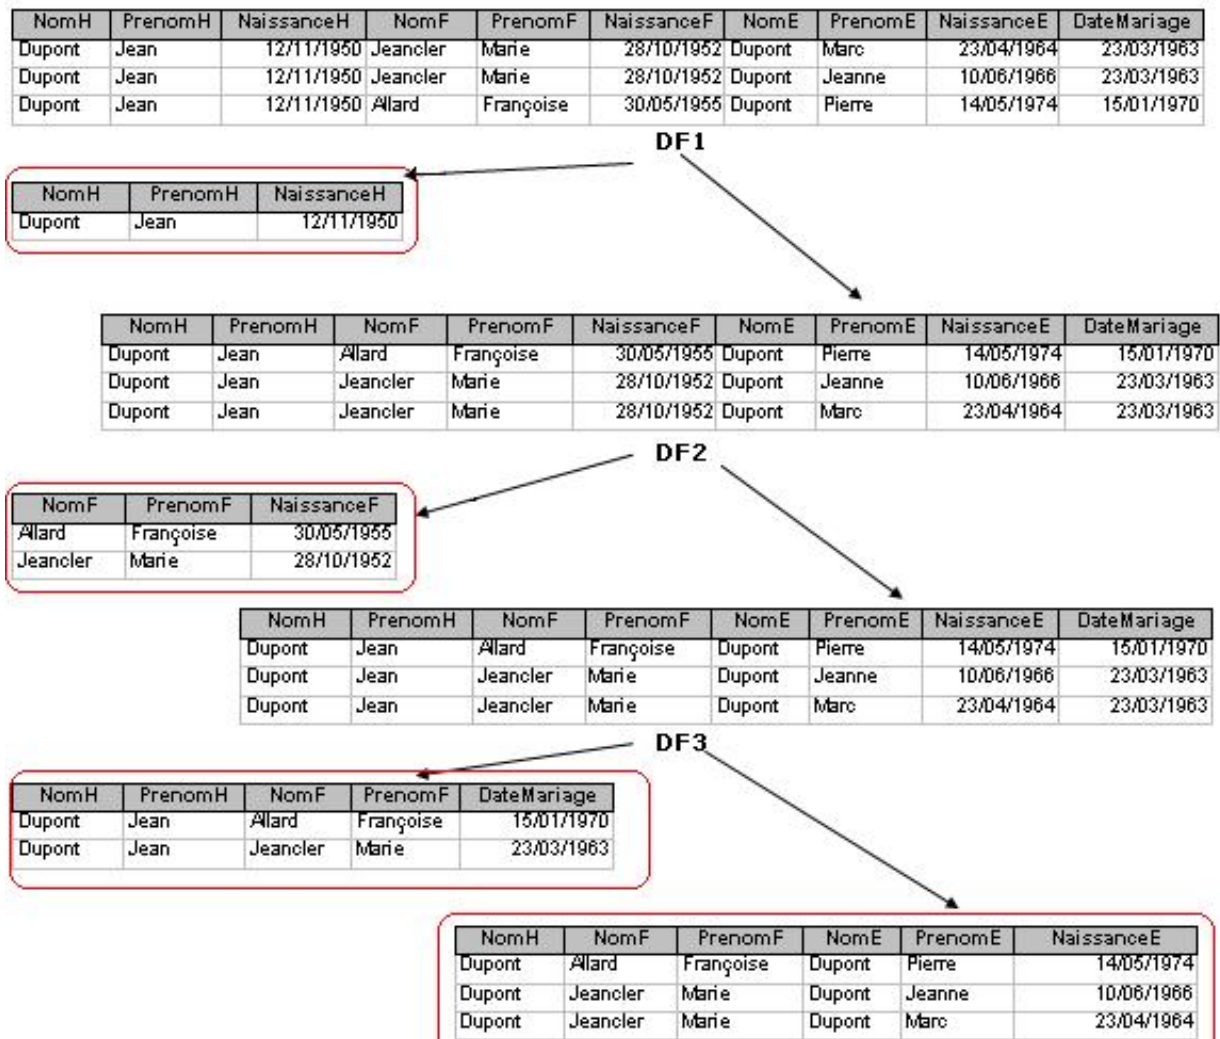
| NomH | PrenomH | NaissanceH | NomF | PrenomF | NaissanceF | NomE | PrenomE | NaissanceE | DateMariage |
|---|---|---|---|---|---|---|---|---|---|
| Dupont | Jean | 12/11/1950 | Jeancler | Marie | 28/10/1952 | Dupont | Marc | 23/04/1964 | 23/03/1963 |
| Dupont | Jean | 12/11/1950 | Jeancler | Marie | 28/10/1952 | Dupont | Jeanne | 10/06/1966 | 23/03/1963 |
| Dupont | Jean | 12/11/1950 | Allard | Françoise | 30/05/1955 | Dupont | Pierre | 14/05/1974 | 15/01/1970 |

DF1

| NomH | PrenomH | NaissanceH |
|---|---|---|
| Dupont | Jean | 12/11/1950 |

| NomH | PrenomH | NomF | PrenomF | NaissanceF | NomE | PrenomE | NaissanceE | DateMariage |
|---|---|---|---|---|---|---|---|---|
| Dupont | Jean | Allard | Françoise | 30/05/1955 | Dupont | Pierre | 14/05/1974 | 15/01/1970 |
| Dupont | Jean | Jeancler | Marie | 28/10/1952 | Dupont | Jeanne | 10/06/1966 | 23/03/1963 |
| Dupont | Jean | Jeancler | Marie | 28/10/1952 | Dupont | Marc | 23/04/1964 | 23/03/1963 |

DF2

| NomF | PrenomF | NaissanceF |
|---|---|---|
| Allard | Françoise | 30/05/1955 |
| Jeancler | Marie | 28/10/1952 |

| NomH | PrenomH | NomF | PrenomF | NomE | PrenomE | NaissanceE | DateMariage |
|---|---|---|---|---|---|---|---|
| Dupont | Jean | Allard | Françoise | Dupont | Pierre | 14/05/1974 | 15/01/1970 |
| Dupont | Jean | Jeancler | Marie | Dupont | Jeanne | 10/06/1966 | 23/03/1963 |
| Dupont | Jean | Jeancler | Marie | Dupont | Marc | 23/04/1964 | 23/03/1963 |

DF3

| NomH | PrenomH | NomF | PrenomF | DateMariage |
|---|---|---|---|---|
| Dupont | Jean | Allard | Françoise | 15/01/1970 |
| Dupont | Jean | Jeancler | Marie | 23/03/1963 |

| NomH | NomF | PrenomF | NomE | PrenomE | NaissanceE |
|---|---|---|---|---|---|
| Dupont | Allard | Françoise | Dupont | Pierre | 14/05/1974 |
| Dupont | Jeancler | Marie | Dupont | Jeanne | 10/06/1966 |
| Dupont | Jeancler | Marie | Dupont | Marc | 23/04/1964 |